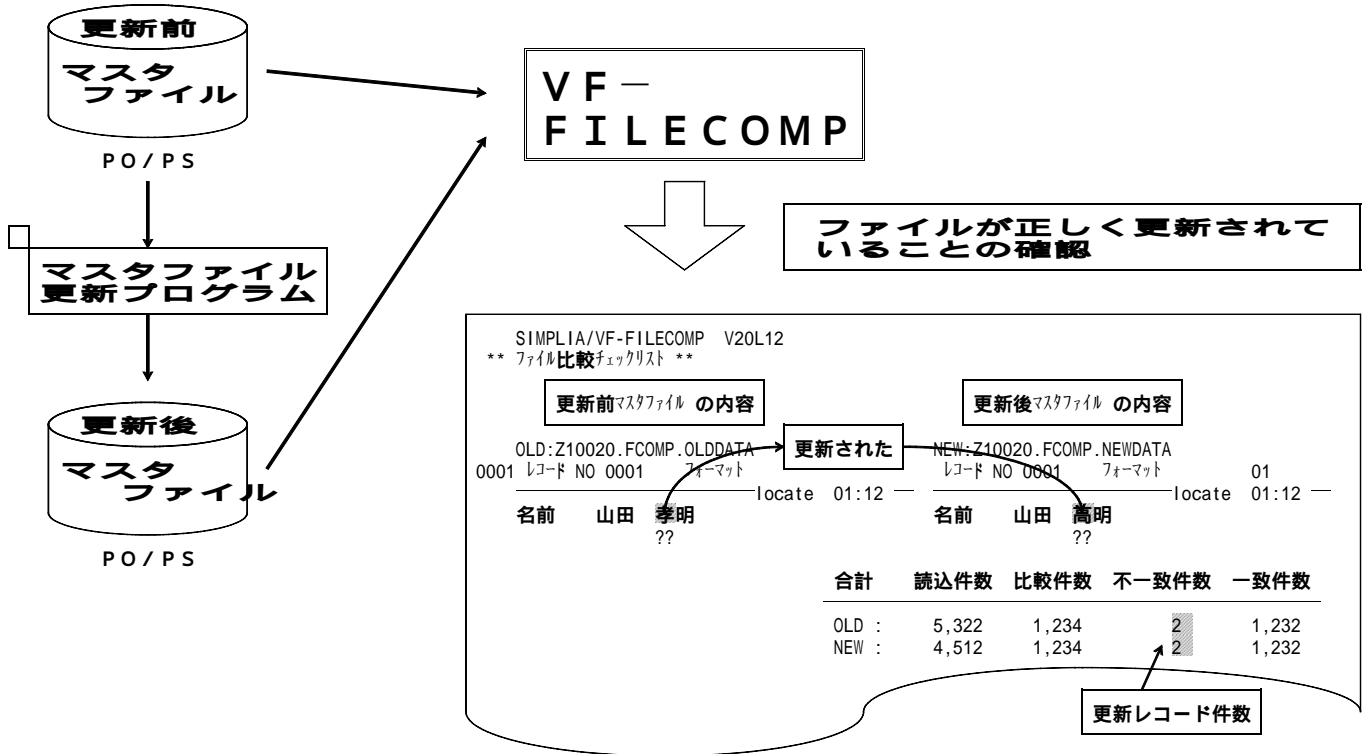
更新前
マスタ
ファイル

PO/PS

マスタファイル
更新プログラム

更新後
マスタ
ファイル

PO/PS

VF－
FILECOMP

ファイルが正しく更新されていることの確認

SIMPLIA/VF-FILECOMP V20L12
** ﾌｧｲﾙ比較ﾁｪｯｸﾘｽﾄ **

更新前ﾏｽﾀﾌｧｲﾙ の内容

更新後ﾏｽﾀﾌｧｲﾙ の内容

OLD:Z10020.FCOMP.OLDDATA
0001 ﾚｺｰﾄﾞ NO 0001 ﾌｫｰﾏｯﾄ locate 01:12
名前 山田 孝明
??

更新された

NEW:Z10020.FCOMP.NEWDATA
ﾚｺｰﾄﾞ NO 0001 ﾌｫｰﾏｯﾄ 01
locate 01:12
名前 山田 高明
??

| 合計 | 読込件数 | 比較件数 | 不一致件数 | 一致件数 |
|---|---|---|---|---|
| OLD : | 5,322 | 1,234 | 2 | 1,232 |
| NEW : | 4,512 | 1,234 | 2 | 1,232 |

更新レコード件数